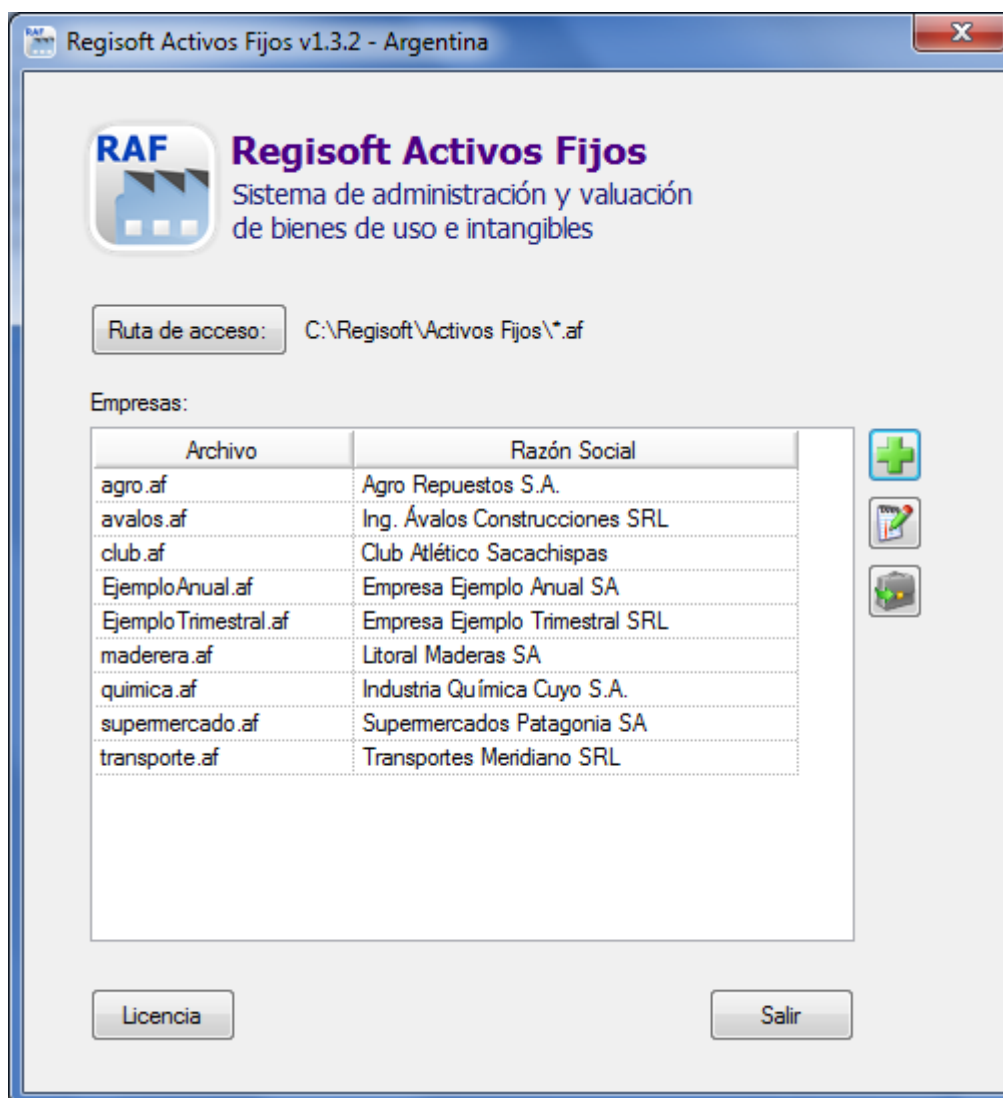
Regisoft Activos Fijos v1.3.2 - Argentina

RAF

Regisoft Activos Fijos
Sistema de administración y valuación de bienes de uso e intangibles

Ruta de acceso: C:\Regisoft\Activos Fijos\*.af

Empresas:

| Archivo | Razón Social |
|---|---|
| agro.af | Agro Repuestos S.A. |
| avalos.af | Ing. Ávalos Construcciones SRL |
| club.af | Club Atlético Sacachispas |
| EjemploAnual.af | Empresa Ejemplo Anual SA |
| EjemploTrimestral.af | Empresa Ejemplo Trimestral SRL |
| maderera.af | Litoral Maderas SA |
| quimica.af | Industria Química Cuyo S.A. |
| supermercado.af | Supermercados Patagonia SA |
| transporte.af | Transportes Meridiano SRL |

Licencia

Salir